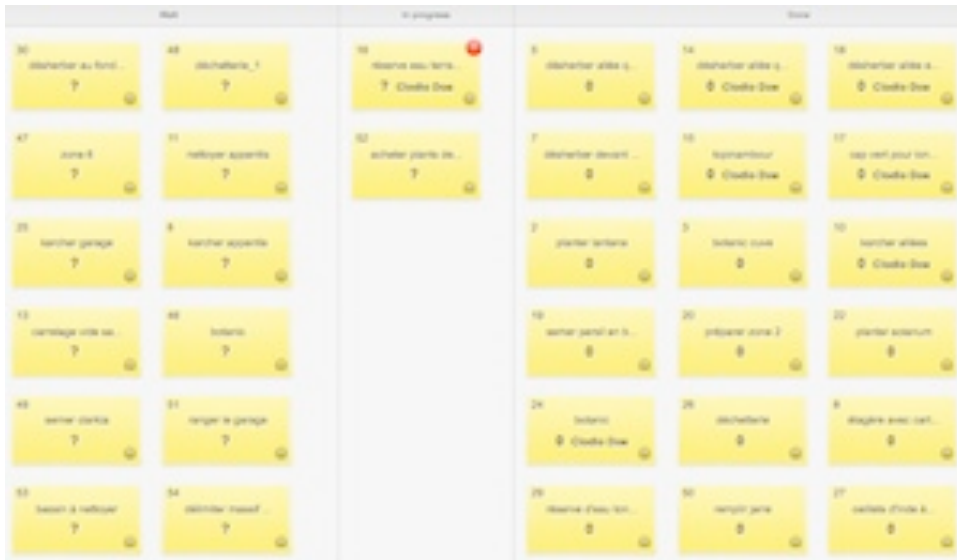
Wait

In progress

Done

30
désherber au fond...
?

48
déchetterie_1
?

47
zone 6
?

11
nettoyer appentis
?

25
karcher garage
?

4
karcher appentis
?

13
carrelage vide se...
?

46
botanic
?

45
semer clarkia
?

51
ranger le garage
?

53
bassin à nettoyer
?

54
délimiter massif ...
?

16
réserve eau terra...
? Clodio Doe

52
acheter plante de...
?

5
désherber allée q...
0

14
désherber allée q...
0 Clodio Doe

18
désherber allée a...
0 Clodio Doe

7
désherber devant ...
0

15
topinambour
0 Clodio Doe

17
cap vert pour ton...
0 Clodio Doe

7
planter lantana
0

3
botanic cuve
0

10
karcher allées
0 Clodio Doe

19
semer persil en b...
0

20
préparer zone 2
0

22
planter solanum
0

24
botanic
0 Clodio Doe

26
déchetterie
0

8
étagère avec carl...
0

29
réserve d'eau ton...
0

50
remplir jarre
0

27
oeillets d'Inde à...
0